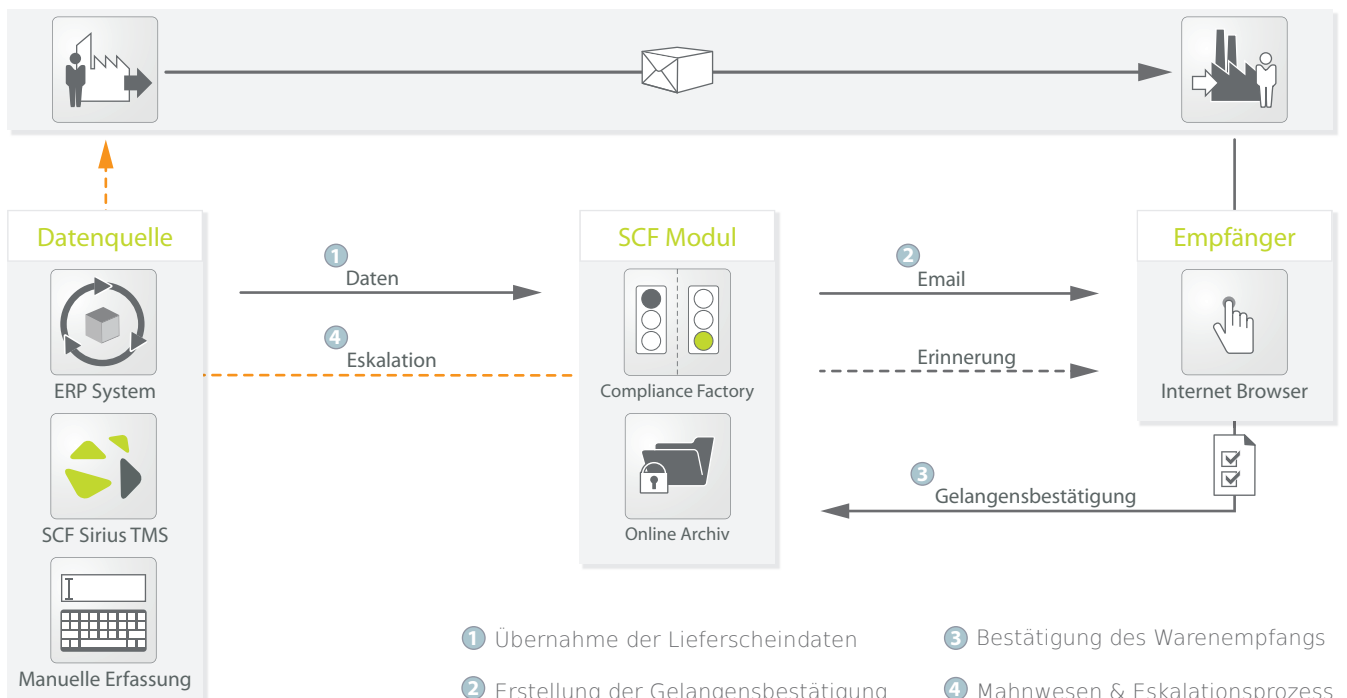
Datenquelle

ERP System

SCF Sirius TMS

Manuelle Erfassung

1
Daten

4
Eskalation

SCF Modul

Compliance Factory

Online Archiv

2
Email

Erinnerung

Empfänger

Internet Browser

3
Gelangensbestätigung

1 Übernahme der Lieferscheindaten

2 Erstellung der Gelangensbestätigung

3 Bestätigung des Warenempfangs

4 Mahnwesen & Eskalationsprozess